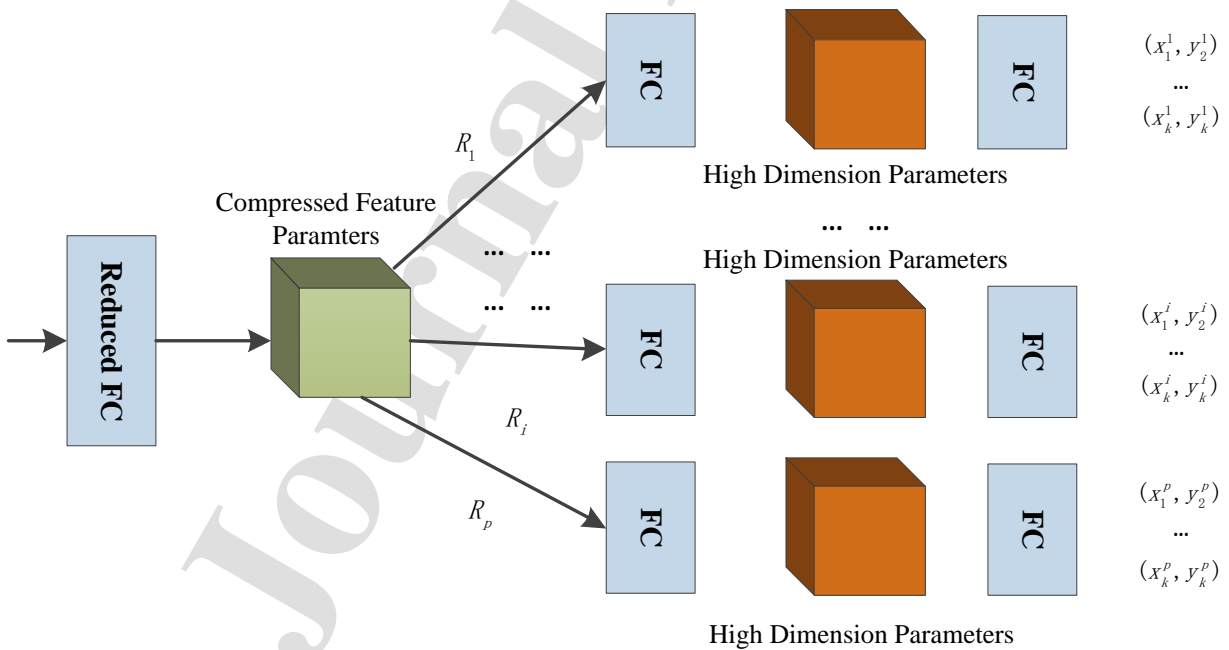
Journal

Reduced FC

Compressed Feature Paramters

$R_1$

... ...

... ...

$R_i$

$R_p$

FC

FC

High Dimension Parameters

... ...

High Dimension Parameters

FC

FC

FC

FC

High Dimension Parameters

$(x_1^1, y_2^1)$
...
$(x_k^1, y_k^1)$

$(x_1^i, y_2^i)$
...
$(x_k^i, y_k^i)$

$(x_1^p, y_2^p)$
...
$(x_k^p, y_k^p)$